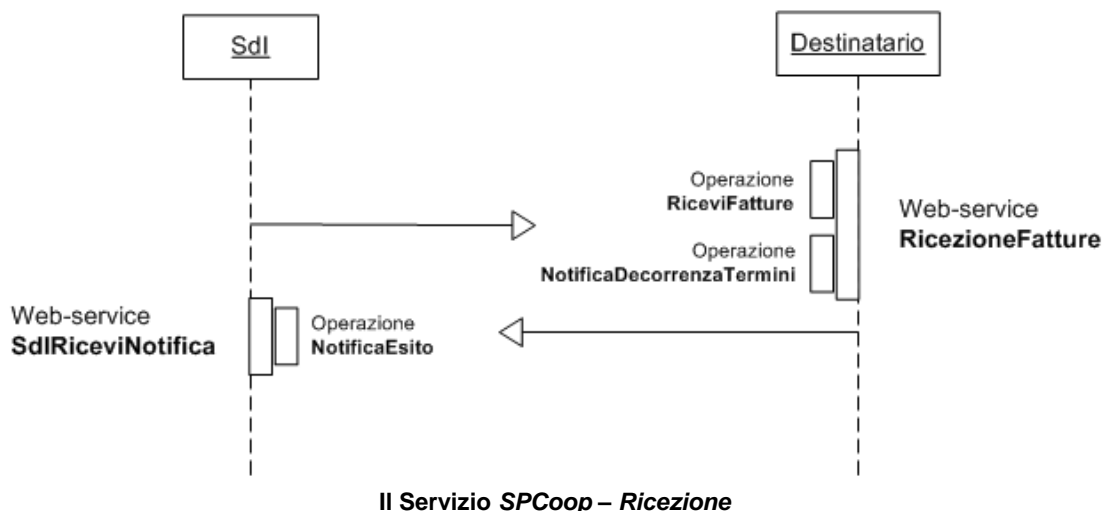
SdI

Destinatario

Operazione
RiceviFatture

Operazione
NotificaDecorrenzaTermini

Web-service
RicezioneFatture

Web-service
SdIRiceviNotifica

Operazione
NotificaEsito

Il Servizio *SPCoop – Ricezione*